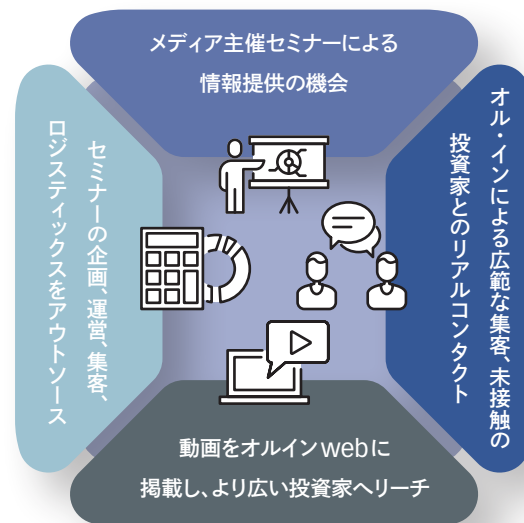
メディア主催セミナーによる
情報提供の機会

オル・インによる広範な集客、未接触の投資家とのリアルコンタクト

動画をオルインwebに
掲載し、より広い投資家へリーチ

セミナーの企画、運営、集客、ロジスティックスをアウトソース